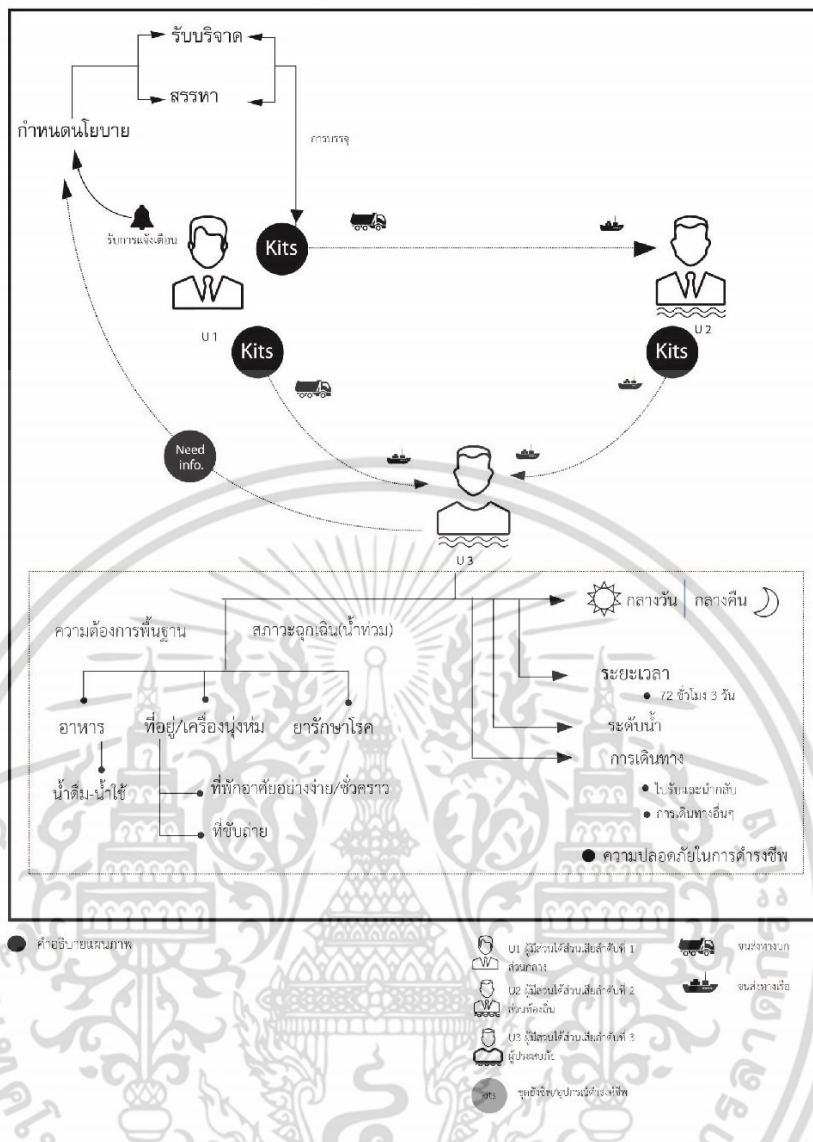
รับบริจาค

สรรหา

กำหนดนโยบาย

การบรรจุ

รับการแจ้งเตือน

Kits

U 1

Kits

U 2

Kits

Need info.

U 3

กลางวัน | กลางคืน

ความต้องการพื้นฐาน

สภาวะฉุกเฉิน(น้ำท่วม)

ระยะเวลา

• 72 ชั่วโมง 3 วัน

ระดับน้ำ

การเดินทาง

• ไปรับและนำกลับ

• การเดินทางอื่นๆ

อาหาร

ที่อยู่/เครื่องนุ่งห่ม

ยารักษาโรค

น้ำดื่ม-น้ำใช้

ที่พักอาศัยอย่างง่าย/ชั่วคราว

ที่ขับถ่าย

● ความปลอดภัยในการดำรงชีพ

คำอธิบายแผนภาพ

U1 ผู้มีส่วนได้ส่วนเสียลำดับที่ 1 ส่วนกลาง

U2 ผู้มีส่วนได้ส่วนเสียลำดับที่ 2 ท่านท้องถิ่น

U3 ผู้มีส่วนได้ส่วนเสียลำดับที่ 3 ผู้ประสบภัย

kits ชุดยังชีพ/อุปกรณ์ดำรงชีพ

ขนส่งทางบก

ขนส่งทางเรือ